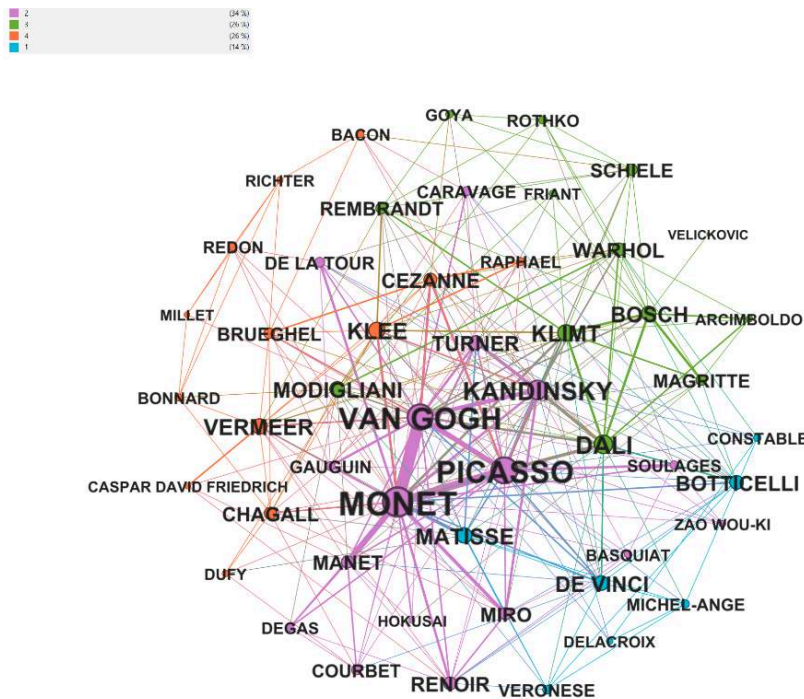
| | |
|---|---|
| 2 | (34 %) |
| 3 | (26 %) |
| 4 | (26 %) |
| 1 | (14 %) |

GOYA
ROTHKO
BACON
SCHIELE
RICHTER
CARAVAGE
FRIANT
REMBRANDT
VELICKOVIC
WARHOL
REDON
RAPHAEL
DE LA TOUR
CEZANNE
MILLET
BOSCH
ARCIMBOLDO
BRUEGHEL
KLEE
KLIMT
TURNER
MAGRITTE
MODIGLIANI
KANDINSKY
BONNARD
VAN GOGH
VERMEER
DALI
CONSTABLE
PICASSO
GAUGUIN
SOULAGES
CASPAR DAVID FRIEDRICH
BOTTICELLI
MONET
CHAGALL
ZAO WOU-KI
MATISSE
BASQUIAT
MANET
DE VINCI
DUFY
MICHEL-ANGE
MIRO
HOKUSAI
DEGAS
DELACROIX
COURBET
RENOIR
VERONESE